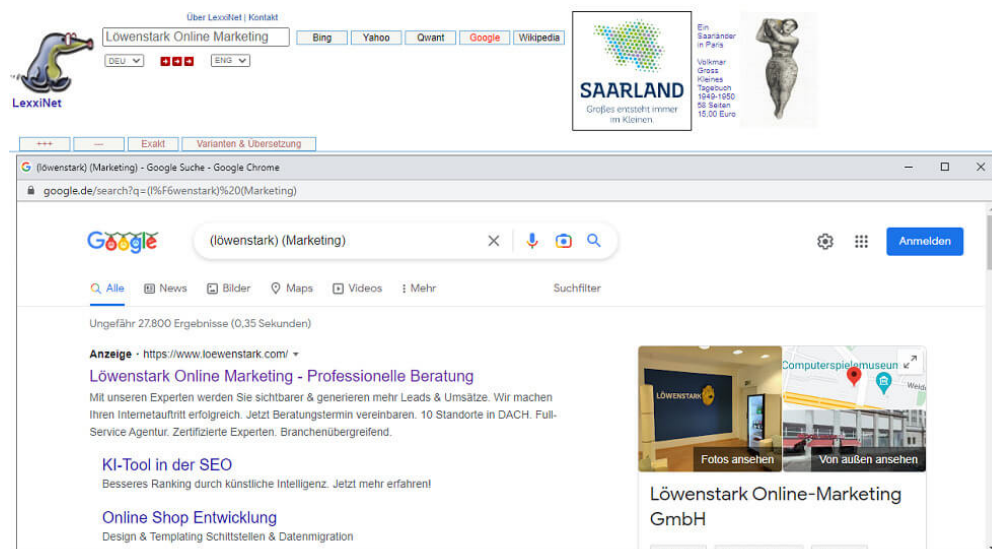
Über LexxiNet | Kontakt

Löwenstark Online Marketing

Bing Yahoo Qwant Google Wikipedia

DEU ENG

LexxiNet

SAARLAND
Großes entsteht immer im Kleinen

Ein Saarländer in Paris
Volkmar Gross
Kleines Tagebuch 1949-1950
58 Seiten
15,00 Euro

+++ --- Exakt Varianten & Übersetzung

(löwenstark) (Marketing) - Google Suche - Google Chrome

google.de/search?q=(l%F6wenstark)%20(Marketing)

Google

(löwenstark) (Marketing)

Anmelden

Alle News Bilder Maps Videos Mehr Suchfilter

Ungefähr 27.800 Ergebnisse (0,35 Sekunden)

Anzeige · https://www.loewenstark.com/

Löwenstark Online Marketing - Professionelle Beratung

Mit unseren Experten werden Sie sichtbarer & generieren mehr Leads & Umsätze. Wir machen Ihren Internetauftritt erfolgreich. Jetzt Beratungstermin vereinbaren. 10 Standorte in DACH. Full-Service Agentur. Zertifizierte Experten. Branchenübergreifend.

KI-Tool in der SEO
Besseres Ranking durch künstliche Intelligenz. Jetzt mehr erfahren!

Online Shop Entwicklung
Design & Templating Schnittstellen & Datenmigration

LÖWENSTARK

Computerspielemuseum

Fotos ansehen

Von außen ansehen

Löwenstark Online-Marketing GmbH